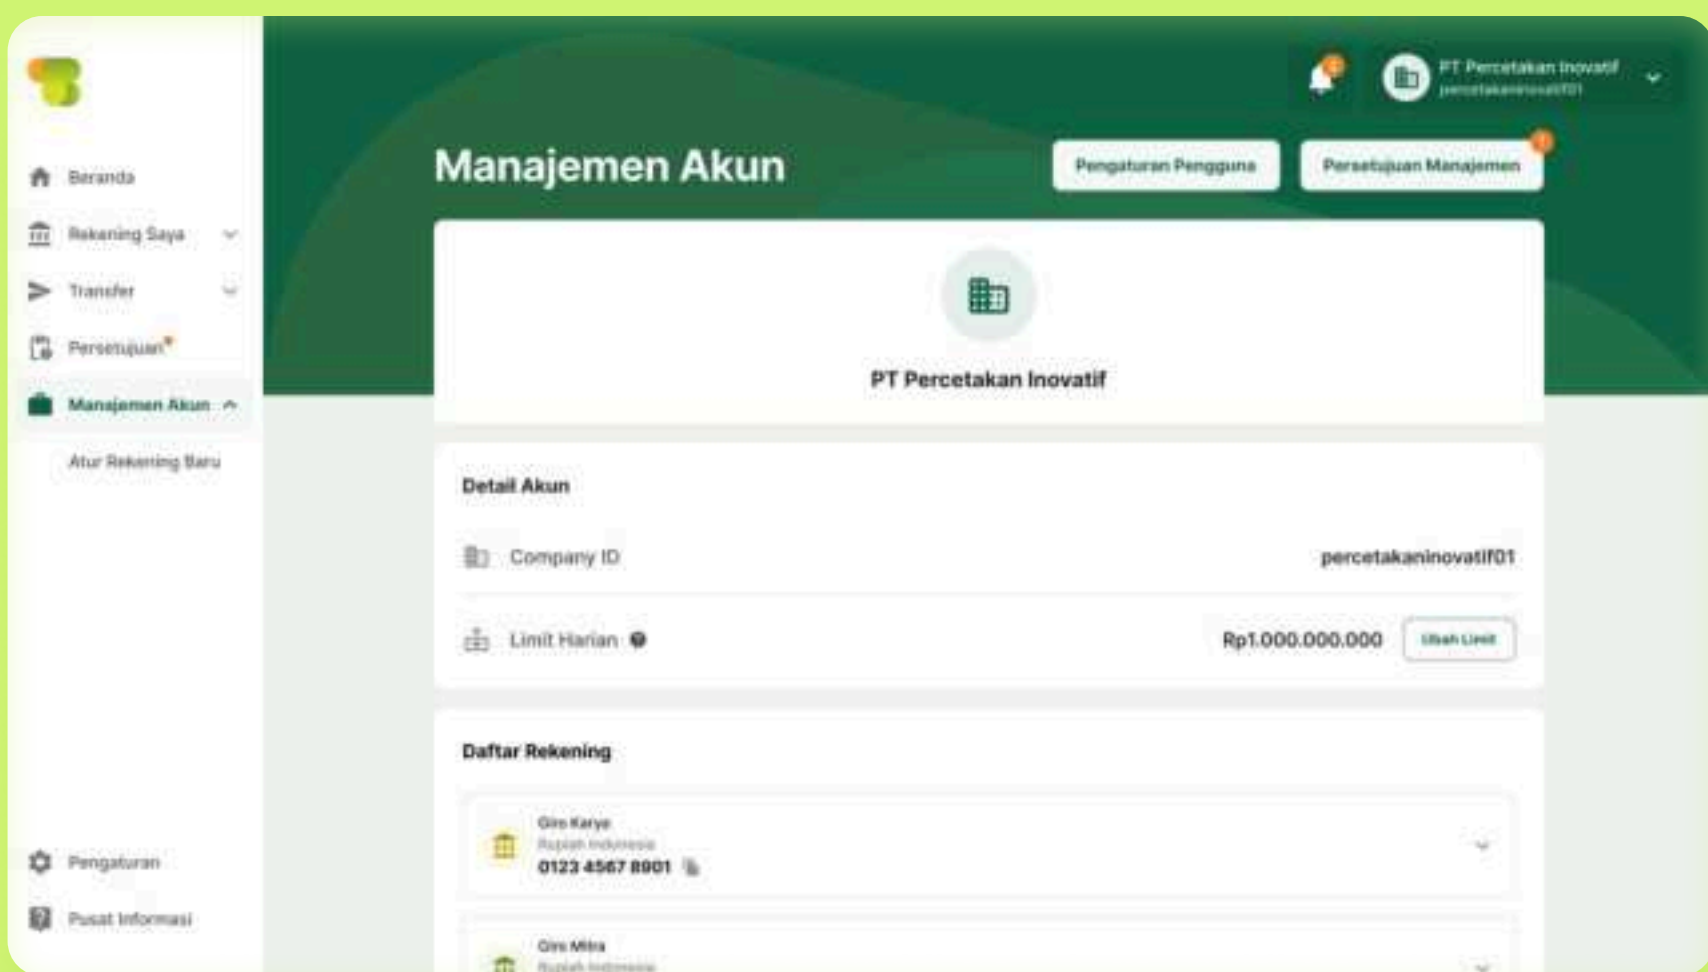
Beranda
Rekening Saya
Transfer
Persetujuan
Manajemen Akun
Atur Rekening Baru
Pengaturan
Pusat Informasi

PT Percetakan Inovatif
percetakaninovatif01

Manajemen Akun

Pengaturan Pengguna
Persetujuan Manajemen

PT Percetakan Inovatif

Detail Akun

Company ID percetakaninovatif01

Limit Harian Rp1.000.000.000 Ubah Limit

Daftar Rekening

Giro Karya
Rupiah Indonesia
0123 4567 8901

Giro Mitra
Rupiah Indonesia